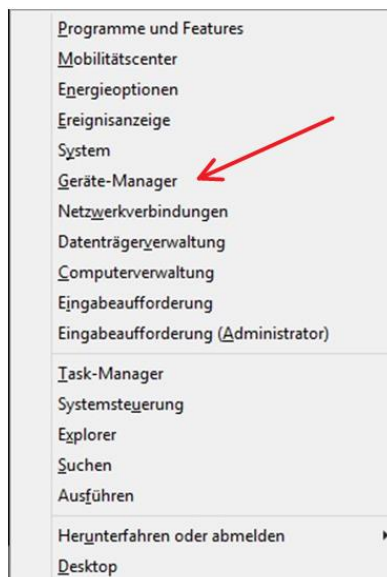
Programme und Features
Mobilitätscenter
Energieoptionen
Ereignisanzeige
System
Geräte-Manager
Netzwerkverbindungen
Datenträgerverwaltung
Computerverwaltung
Eingabeaufforderung
Eingabeaufforderung (Administrator)

Task-Manager
Systemsteuerung
Explorer
Suchen
Ausführen

Herunterfahren oder abmelden
Desktop